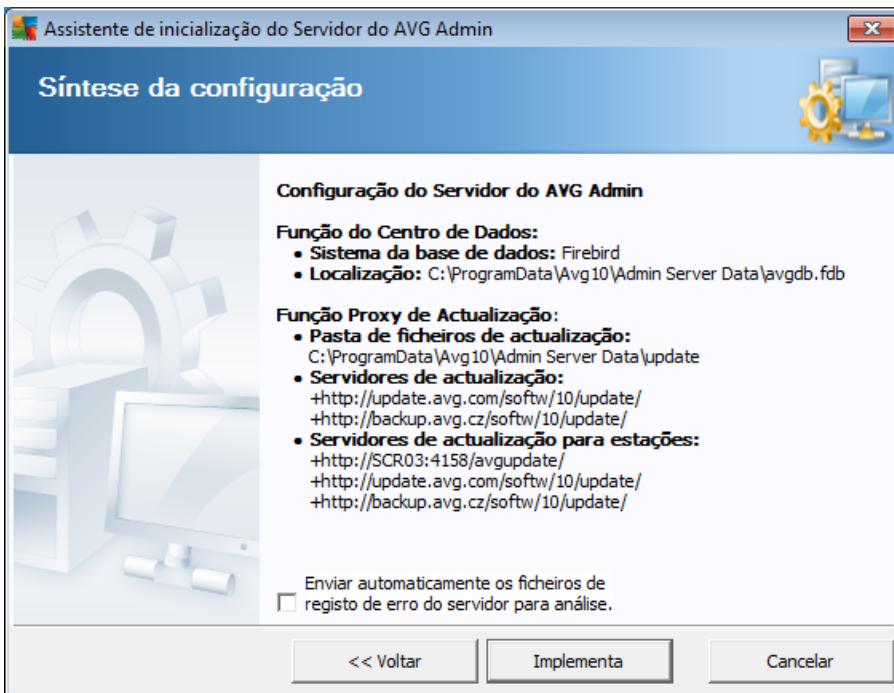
Assistente de inicialização do Servidor do AVG Admin

Síntese da configuração

Configuração do Servidor do AVG Admin

Função do Centro de Dados:
• Sistema da base de dados: Firebird
• Localização: C:\ProgramData\Avg10\Admin Server Data\avgdb.fdb

Função Proxy de Actualização:
• Pasta de ficheiros de actualização: C:\ProgramData\Avg10\Admin Server Data\update
• Servidores de actualização:
+http://update.avg.com/softw/10/update/
+http://backup.avg.cz/softw/10/update/
• Servidores de actualização para estações:
+http://SCR03:4158/avgupdate/
+http://update.avg.com/softw/10/update/
+http://backup.avg.cz/softw/10/update/

Enviar automaticamente os ficheiros de registo de erro do servidor para análise.

<< Voltar
Implementa
Cancelar